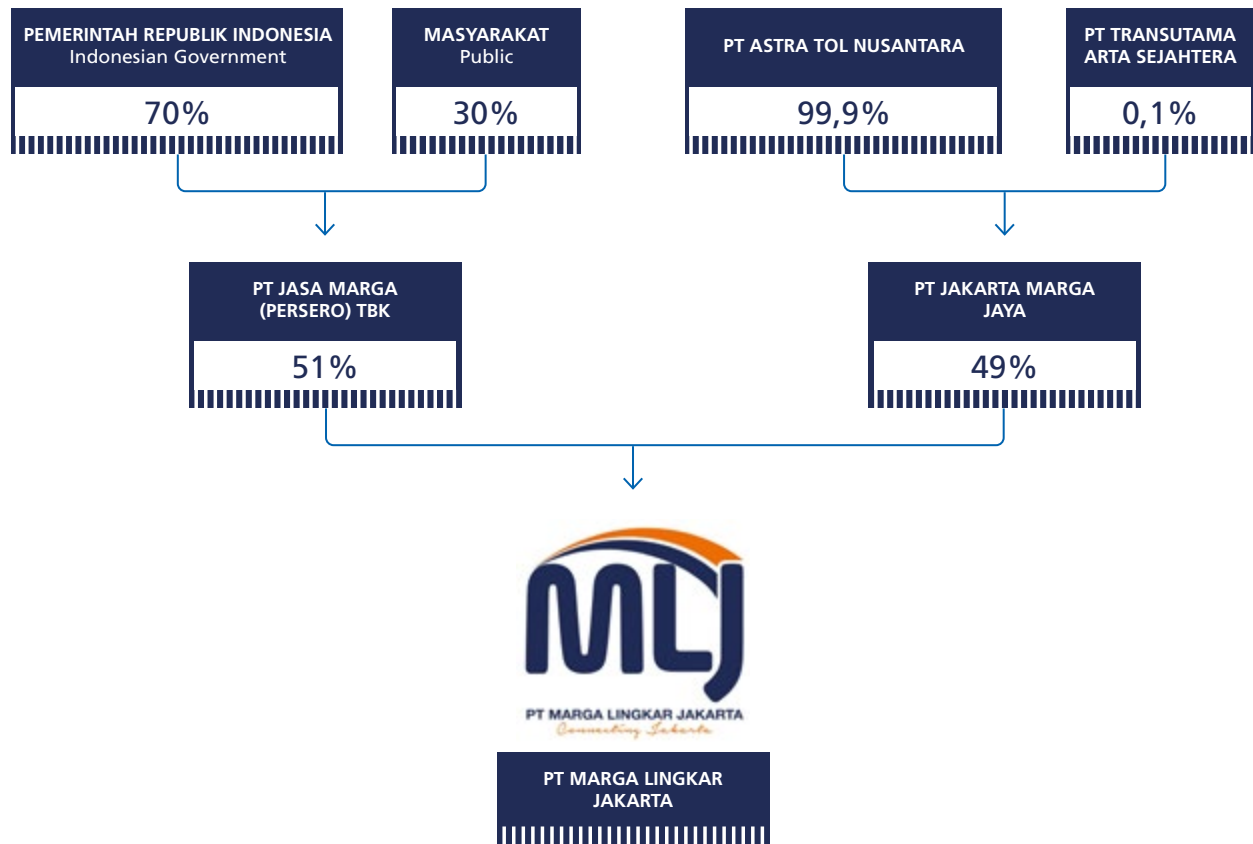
PEMERINTAH REPUBLIK INDONESIA
Indonesian Government

70%

MASYARAKAT
Public

30%

PT ASTRA TOL NUSANTARA

99,9%

PT TRANSUTAMA ARTA SEJAHTERA

0,1%

PT JASA MARGA (PERSERO) TBK

51%

PT JAKARTA MARGA JAYA

49%

MLJ
PT MARGA LINGKAR JAKARTA
Connecting Jakarta

PT MARGA LINGKAR JAKARTA